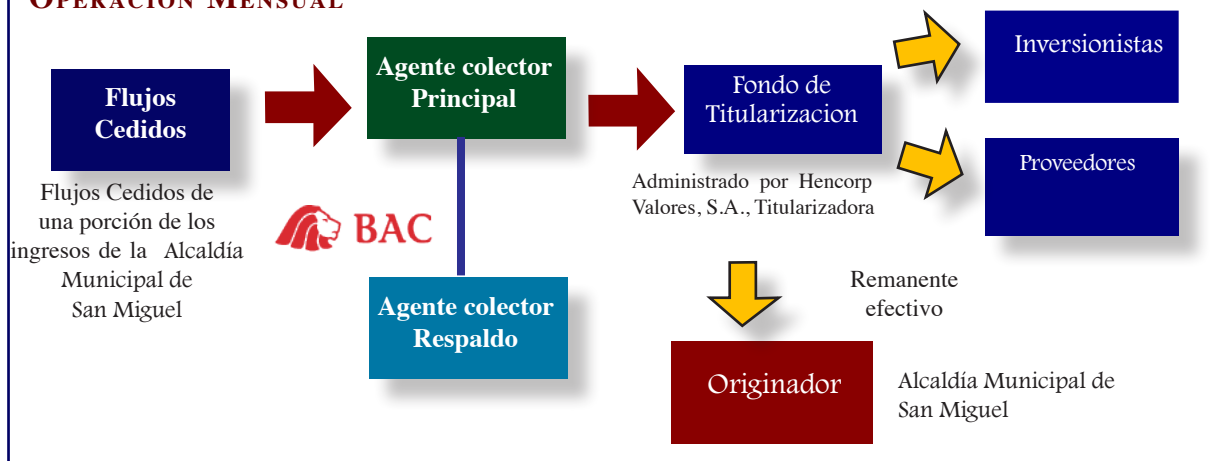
Operación Mensual

Flujos Cedidos

Flujos Cedidos de una porción de los ingresos de la Alcaldía Municipal de San Miguel

Agente colector Principal

BAC

Agente colector Respaldo

Fondo de Titularizacion

Administrado por Hencorp Valores, S.A., Titularizadora

Inversionistas

Proveedores

Remanente efectivo

Originador

Alcaldía Municipal de San Miguel